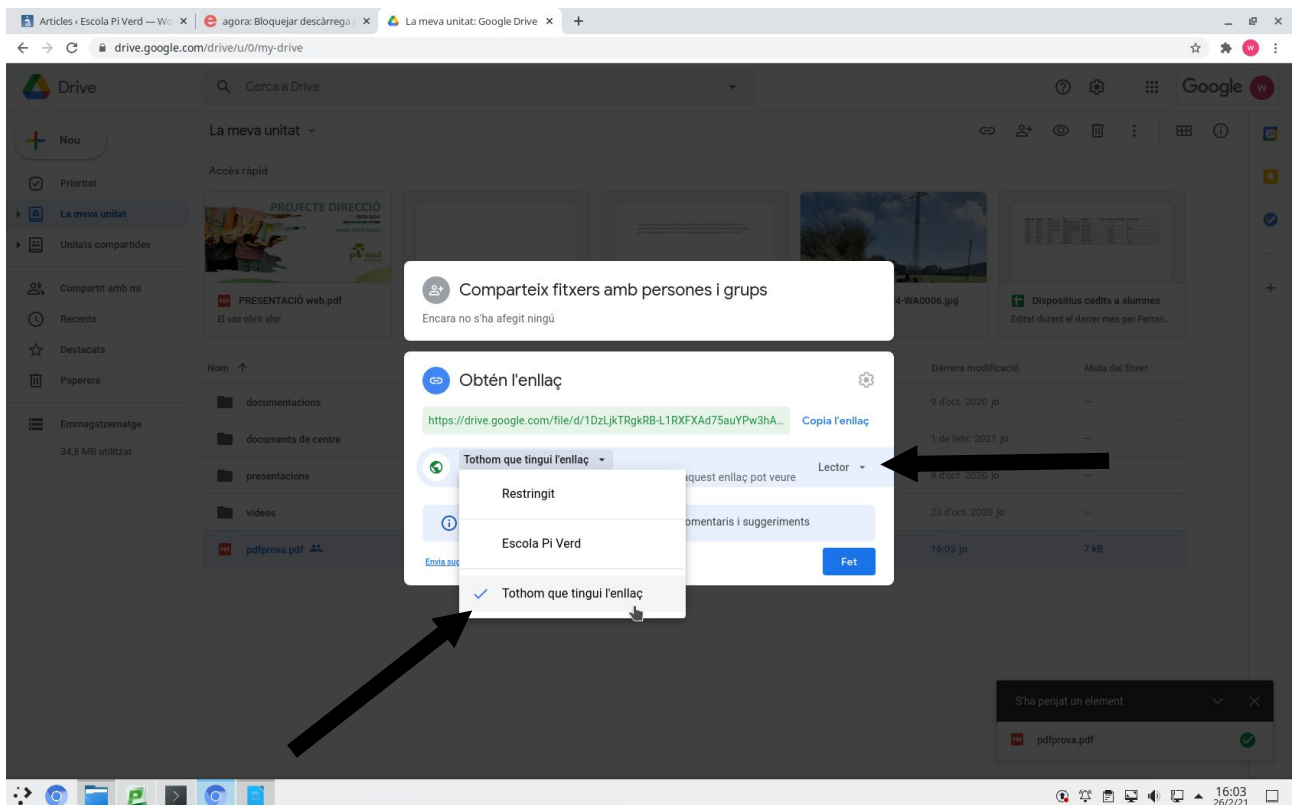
Articles ‹ Escola Pi Verd — Wo ×
agora: Bloquejar descàrrega ×
La meva unitat: Google Drive ×
+

drive.google.com/drive/u/0/my-drive

Drive
Cerca a Drive
Google

Nou
Prioritat
La meva unitat
Unitats compartides
Compartit amb mi
Recents
Destacats
Paperera
Emmagatzematge
34,8 MB utilitzat

La meva unitat
Accés ràpid

PROJECTE DIRECCIÓ
PRESENTACIÓ web.pdf
El vas obrir ahir

-WA0006.jpg

Dispositius cedits a alumnes
Editat durant el darrer mes per Ferran...

Nom
documentacions
documents de centre
presentacions
videos
pdfprova.pdf

Darrera modificació
9 d'oct. 2020 jo
1 de febr. 2021 jo
9 d'oct. 2020 jo
23 d'oct. 2020 jo
16:03 jo

Mida del fitxer
—
—
—
—
7 kB

Comparteix fitxers amb persones i grups
Encara no s'ha afegit ningú

Obtén l'enllaç
https://drive.google.com/file/d/1DzLjkTRgkRB-L1RXFXAd75auYPw3hA...
Copia l'enllaç
Tothom que tingui l'enllaç
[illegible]quest enllaç pot veure
Lector
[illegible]omentaris i suggeriments
Envia su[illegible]
Fet

Restringit
Escola Pi Verd
Tothom que tingui l'enllaç

S'ha penjat un element
pdfprova.pdf

16:03
26/2/21